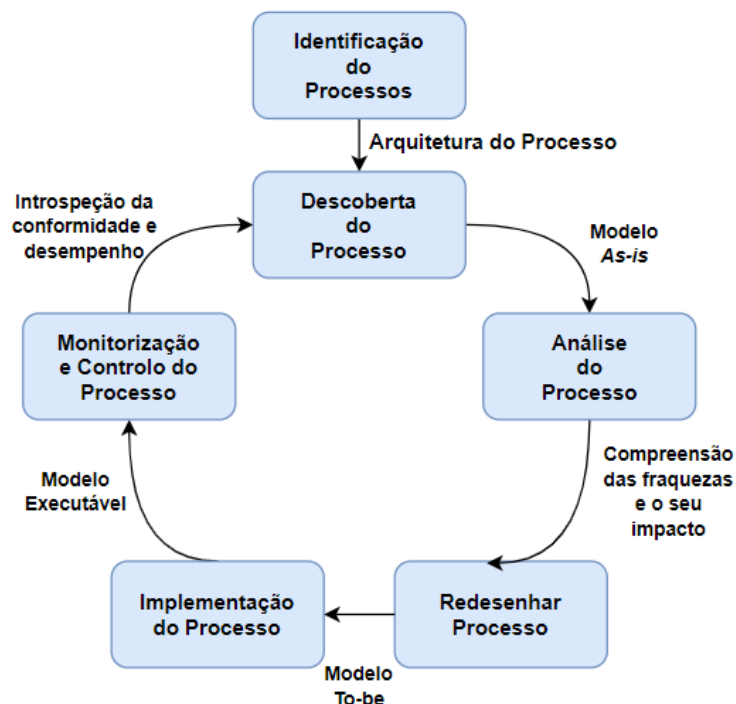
Identificação do Processos

Arquitetura do Processo

Descoberta do Processo

Modelo *As-is*

Análise do Processo

Compreensão das fraquezas e o seu impacto

Redesenhar Processo

Modelo To-be

Implementação do Processo

Modelo Executável

Monitorização e Controlo do Processo

Introspeção da conformidade e desempenho